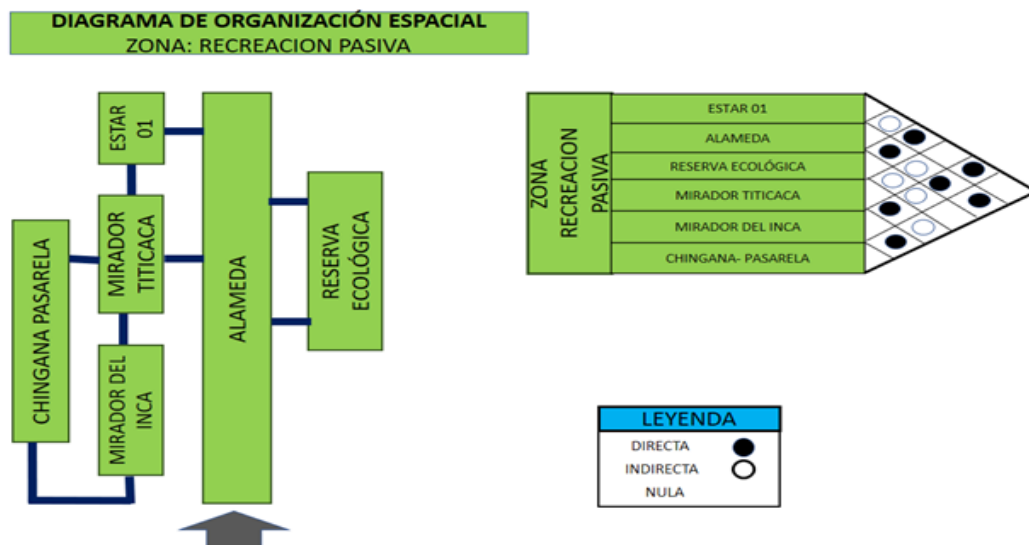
DIAGRAMA DE ORGANIZACIÓN ESPACIAL
ZONA: RECREACION PASIVA

ESTAR 01

MIRADOR TITICACA

CHINGANA PASARELA

MIRADOR DEL INCA

ALAMEDA

RESERVA ECOLÓGICA

ZONA RECREACION PASIVA

ESTAR 01
ALAMEDA
RESERVA ECOLÓGICA
MIRADOR TITICACA
MIRADOR DEL INCA
CHINGANA- PASARELA

LEYENDA
DIRECTA
INDIRECTA
NULA